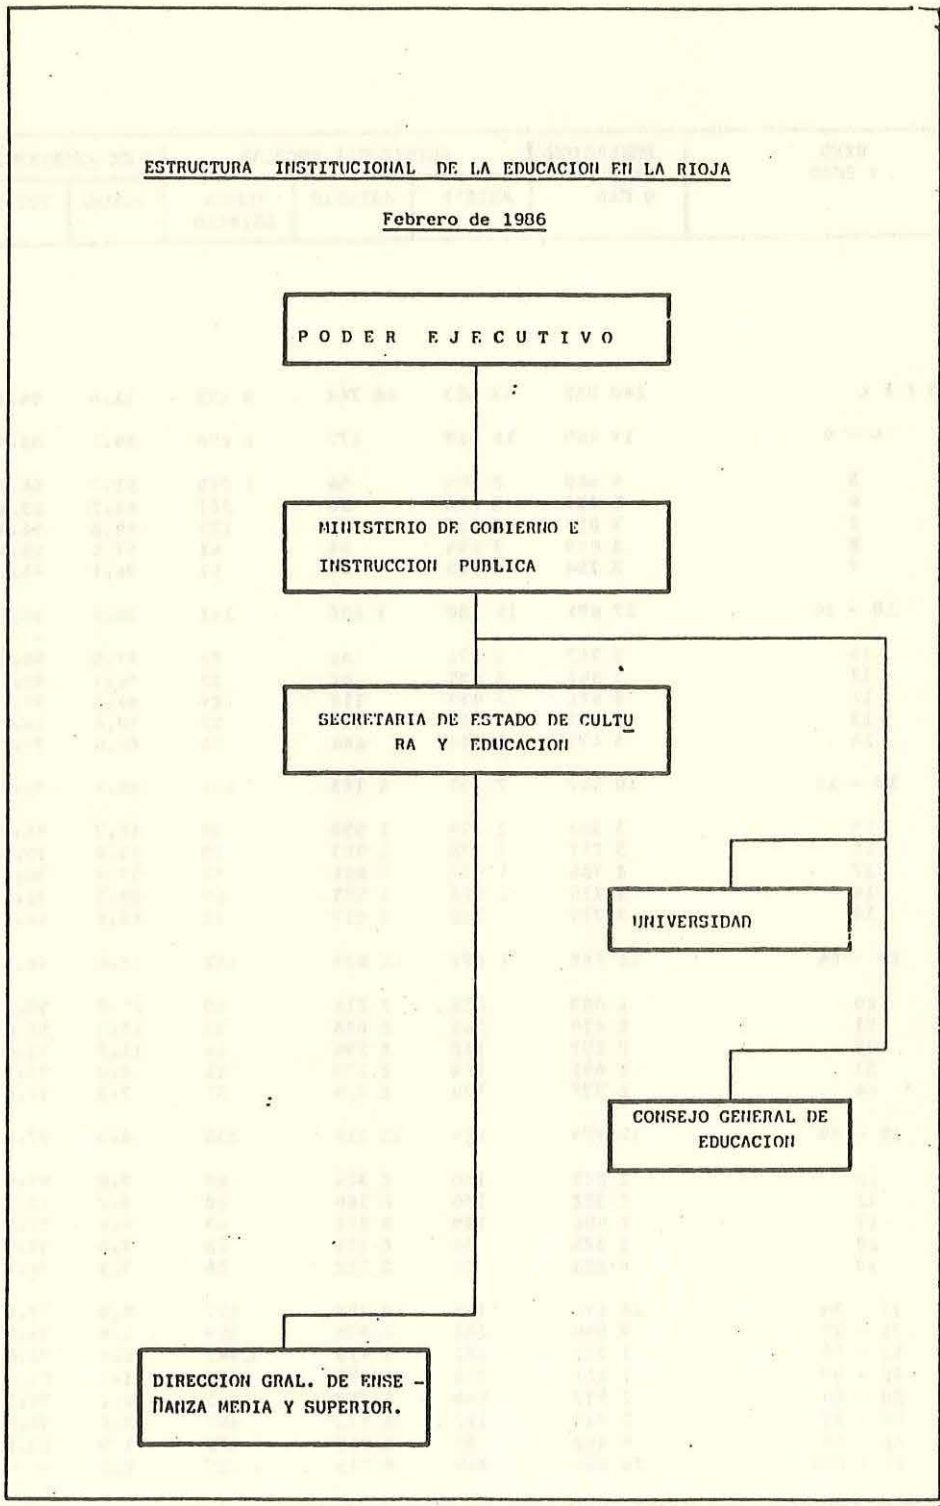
ESTRUCTURA INSTITUCIONAL DE LA EDUCACION EN LA RIOJA

Febrero de 1986

PODER EJECUTIVO

MINISTERIO DE GOBIERNO E INSTRUCCION PUBLICA

SECRETARIA DE ESTADO DE CULTURA Y EDUCACION

UNIVERSIDAD

CONSEJO GENERAL DE EDUCACION

DIRECCION GRAL. DE ENSEÑANZA MEDIA Y SUPERIOR.